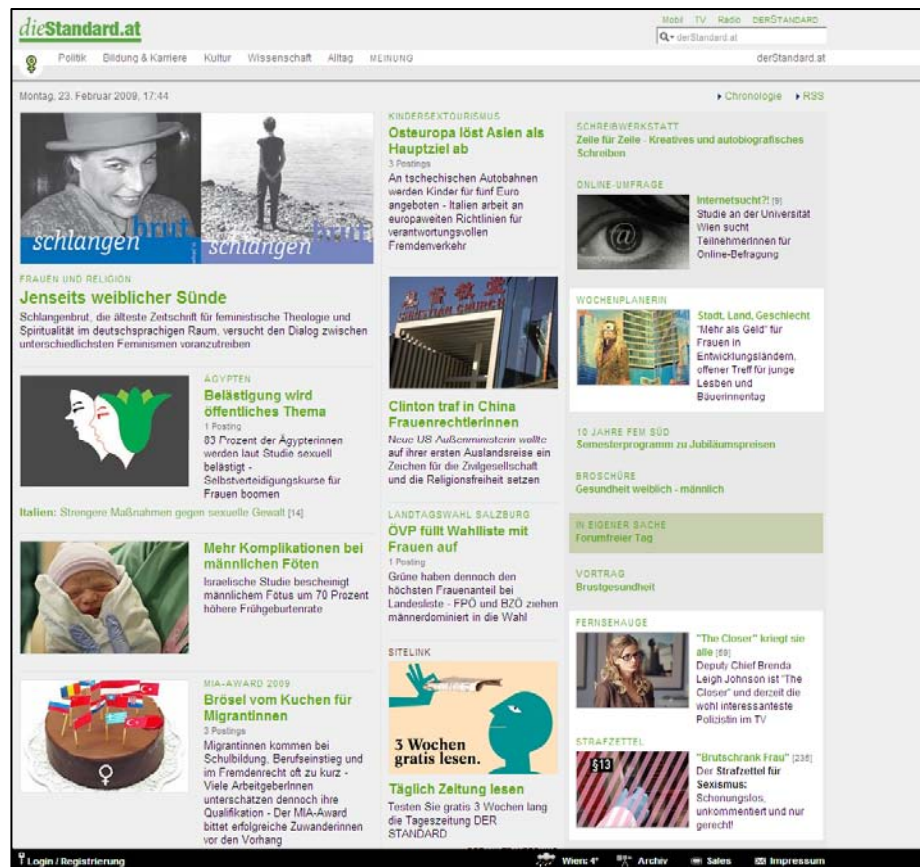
dieStandard.at

Mobil TV Radio DERSTANDARD

derStandard.at

Politik Bildung & Karriere Kultur Wissenschaft Alltag MEINUNG derStandard.at

Montag, 23. Februar 2009, 17:44

▸ Chronologie ▸ RSS

schlangen brut schlangen brut

FRAUEN UND RELIGION

Jenseits weiblicher Sünde

Schlangenbrut, die älteste Zeitschrift für feministische Theologie und Spiritualität im deutschsprachigen Raum, versucht den Dialog zwischen unterschiedlichsten Feminismen voranzutreiben

ÄGYPTEN

Belästigung wird öffentliches Thema

1 Posting

83 Prozent der Ägypterinnen werden laut Studie sexuell belästigt - Selbstverteidigungskurse für Frauen boomen

Italien: Strengere Maßnahmen gegen sexuelle Gewalt [14]

Mehr Komplikationen bei männlichen Föten

Israelische Studie bescheinigt männlichem Fötus um 70 Prozent höhere Frühgeburtenrate

MIA-AWARD 2009

Brösel vom Kuchen für Migrantinnen

3 Postings

Migrantinnen kommen bei Schulbildung, Berufseinstieg und im Fremdenrecht oft zu kurz - Viele ArbeitgeberInnen unterschätzen dennoch ihre Qualifikation - Der MIA-Award bittet erfolgreiche Zuwanderinnen vor den Vorhang

KINDERSEXTOURISMUS

Osteuropa löst Asien als Hauptziel ab

3 Postings

An tschechischen Autobahnen werden Kinder für fünf Euro angeboten - Italien arbeit an europaweiten Richtlinien für verantwortungsvollen Fremdenverkehr

Clinton traf in China Frauenrechtlerinnen

Neue US Außenministerin wollte auf ihrer ersten Auslandsreise ein Zeichen für die Zivilgesellschaft und die Religionsfreiheit setzen

LANDTAGSWAHL SALZBURG

ÖVP füllt Wahlliste mit Frauen auf

1 Posting

Grüne haben dennoch den höchsten Frauenanteil bei Landesliste - FPÖ und BZÖ ziehen männerdominiert in die Wahl

SITELINK

3 Wochen gratis lesen.

Täglich Zeitung lesen

Testen Sie gratis 3 Wochen lang die Tageszeitung DER STANDARD

SCHREIBWERKSTATT

Zeile für Zeile - Kreatives und autobiografisches Schreiben

ONLINE-UMFRAGE

Internetsucht?! [9]

Studie an der Universität Wien sucht TeilnehmerInnen für Online-Befragung

WOCHENPLANERIN

Stadt, Land, Geschlecht

"Mehr als Geld" für Frauen in Entwicklungsländern, offener Treff für junge Lesben und Bäuerinnentag

10 JAHRE FEM SÜD

Semesterprogramm zu Jubiläumspreisen

BROSCHÜRE

Gesundheit weiblich - männlich

IN EIGENER SACHE

Forumfreier Tag

VORTRAG

Brustgesundheit

FERNSEHAUGE

"The Closer" kriegt sie alle [69]

Deputy Chief Brenda Leigh Johnson ist "The Closer" und derzeit die wohl interessanteste Polizistin im TV

STRAFZETTEL

§13

"Brutschrank Frau" [236]

Der Strafzettel für Sexismus:

Schonungslos, unkommentiert und nur gerecht!

Login / Registrierung

Wien: 4° Archiv Sales Impressum